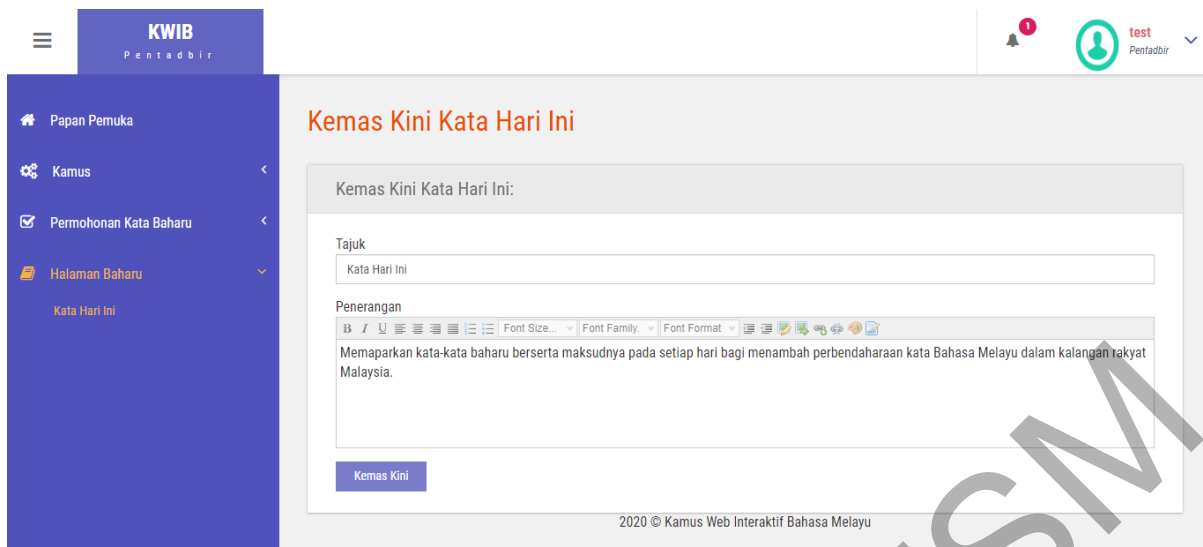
KWIB
Pentadbir

1

test
Pentadbir

Papan Pemuka

Kamus

Permohonan Kata Baharu

Halaman Baharu

Kata Hari Ini

Kemas Kini Kata Hari Ini

Kemas Kini Kata Hari Ini:

Tajuk

Kata Hari Ini

Penerangan

B I U Font Size... Font Family. Font Format

Memaparkan kata-kata baharu berserta maksudnya pada setiap hari bagi menambah perbendaharaan kata Bahasa Melayu dalam kalangan rakyat Malaysia.

Kemas Kini

2020 © Kamus Web Interaktif Bahasa Melayu

SM